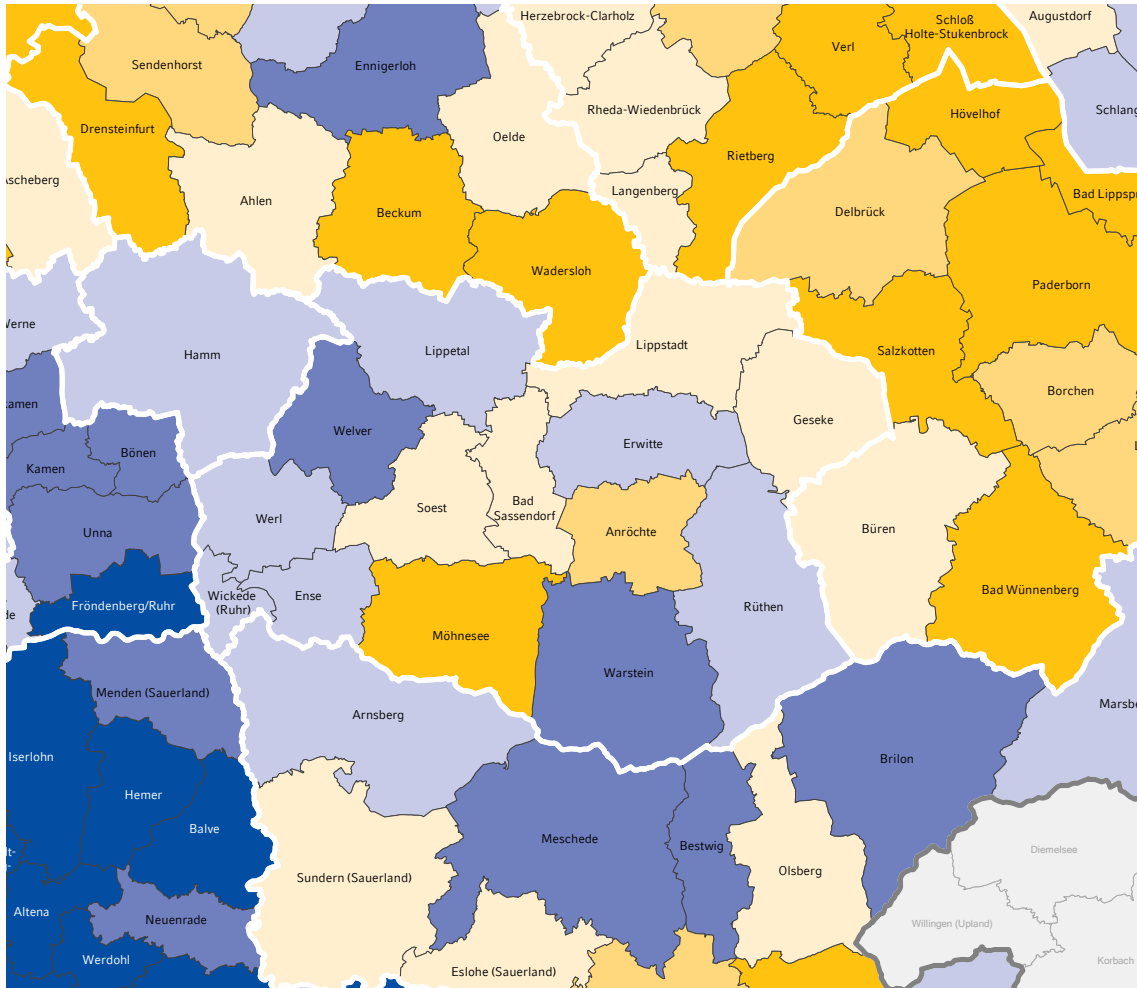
Herzebrock-Clarholz
Schloß Holte-Stukenbrock
Augustdorf
Sendenhorst
Ennigerloh
Verl
Schlang
Drensteinfurt
Rheda-Wiedenbrück
Hövelhof
Oelde
Rietberg
Ascheberg
Langenberg
Bad Lippsp
Ahlen
Beckum
Delbrück
Wadersloh
Paderborn
Werne
Hamm
Lippetal
Lippstadt
Salzkotten
Borchen
Kamen
Welver
Geseke
Bönen
Erwitte
Kamen
Bad Sassendorf
Soest
Werl
Anröchte
Büren
Unna
Bad Wünnenberg
Fröndenberg/Ruhr
Wickede (Ruhr)
Ense
Rüthen
de
Möhnesee
Warstein
Menden (Sauerland)
Marsbe
Arnsberg
Iserlohn
Brilon
Hemer
Diemelsee
Balve
Meschede
Bestwig
Olsberg
Sundern (Sauerland)
Altena
Neuenrade
Willingen (Upland)
Werdohl
Eslohe (Sauerland)
Korbach